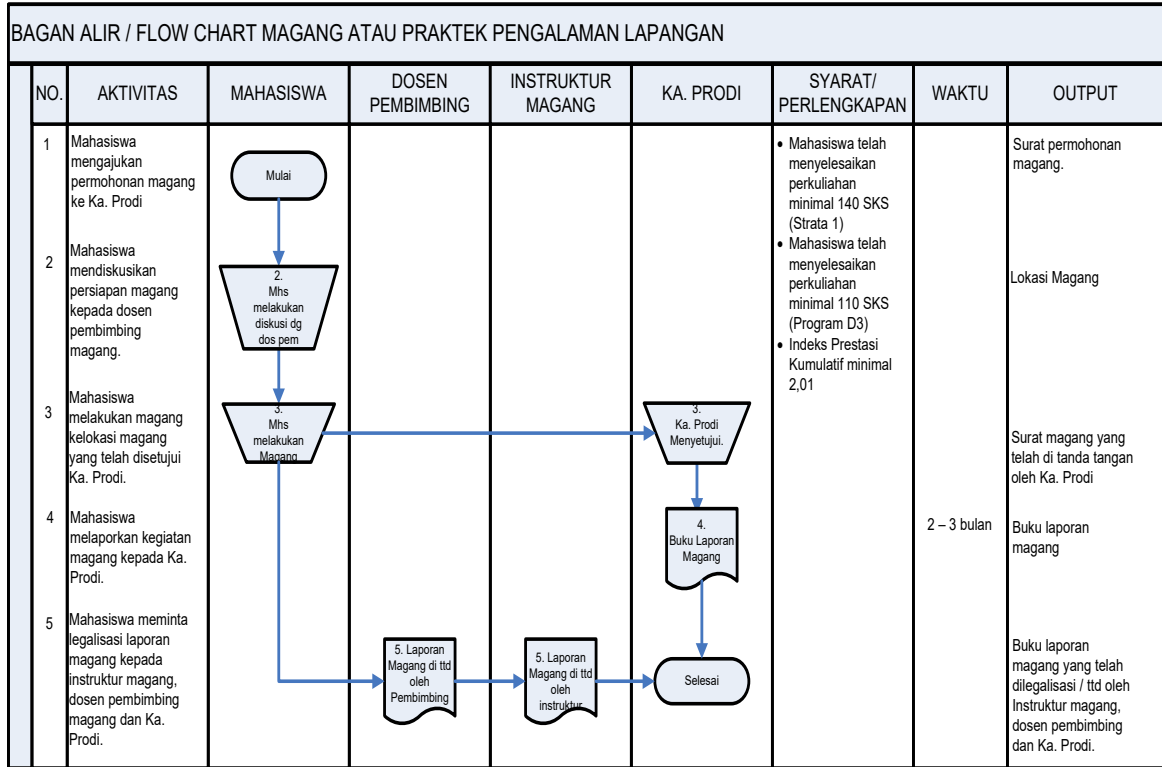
BAGAN ALIR / FLOW CHART MAGANG ATAU PRAKTEK PENGALAMAN LAPANGAN

| NO. | AKTIVITAS | MAHASISWA | DOSEN PEMBIMBING | INSTRUKTUR MAGANG | KA. PRODI | SYARAT/ PERLENGKAPAN | WAKTU | OUTPUT |
|---|---|---|---|---|---|---|---|---|
| 1 | Mahasiswa mengajukan permohonan magang ke Ka. Prodi | Mulai | | | | • Mahasiswa telah menyelesaikan perkuliahan minimal 140 SKS (Strata 1) • Mahasiswa telah menyelesaikan perkuliahan minimal 110 SKS (Program D3) • Indeks Prestasi Kumulatif minimal 2,01 | | Surat permohonan magang. |
| 2 | Mahasiswa mendiskusikan persiapan magang kepada dosen pembimbing magang. | 2. Mhs melakukan diskusi dg dos pem | | | | | | Lokasi Magang |
| 3 | Mahasiswa melakukan magang kelokasi magang yang telah disetujui Ka. Prodi. | 3. Mhs melakukan Magang | | | 3. Ka. Prodi Menyetujui. | | | Surat magang yang telah di tanda tangan oleh Ka. Prodi |
| 4 | Mahasiswa melaporkan kegiatan magang kepada Ka. Prodi. | | | | 4. Buku Laporan Magang | | 2 – 3 bulan | Buku laporan magang |
| 5 | Mahasiswa meminta legalisasi laporan magang kepada instruktur magang, dosen pembimbing magang dan Ka. Prodi. | | 5. Laporan Magang di ttd oleh Pembimbing | 5. Laporan Magang di ttd oleh instruktur | Selesai | | | Buku laporan magang yang telah dilegalisasi / ttd oleh Instruktur magang, dosen pembimbing dan Ka. Prodi. |